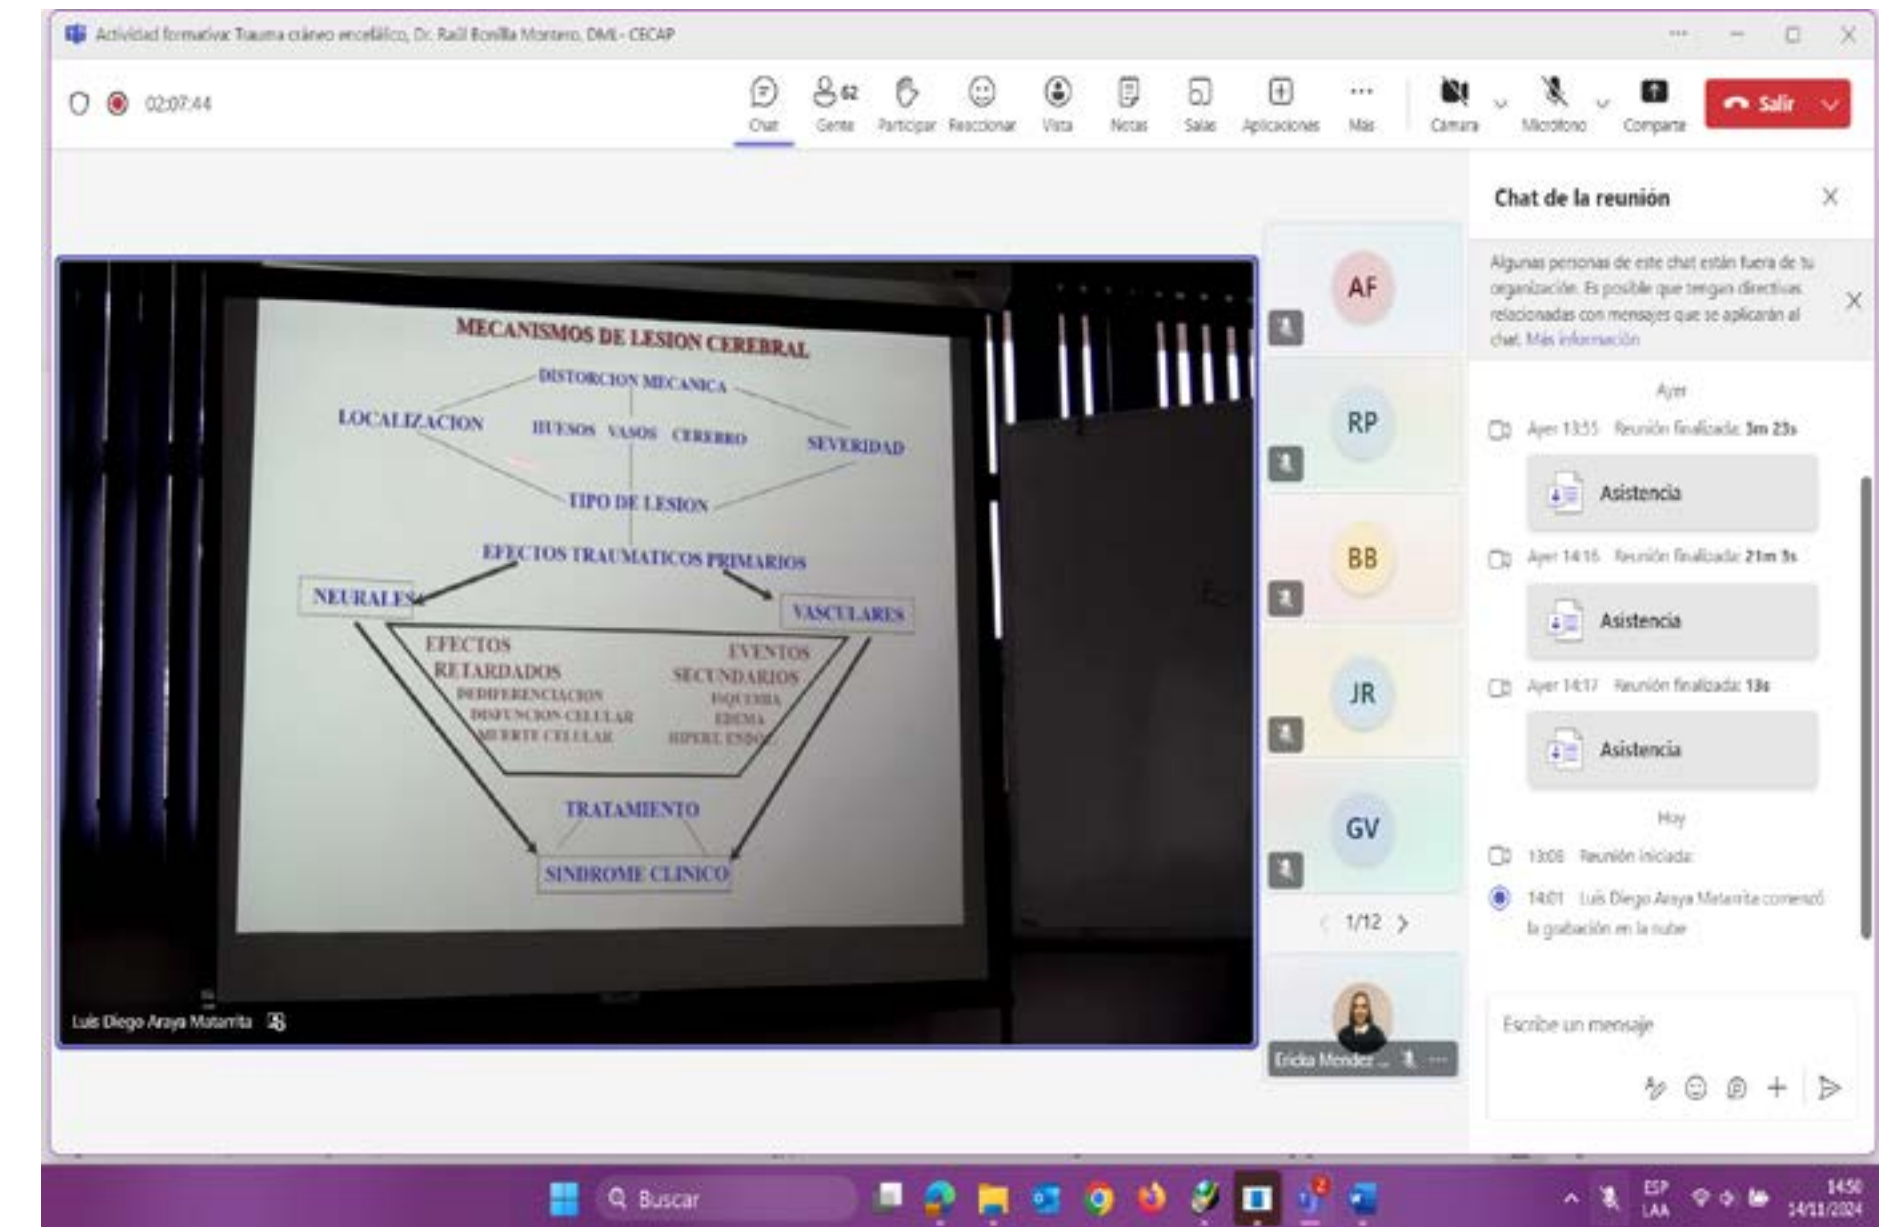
Actividad formativa: Trauma cráneo encefálico, Dr. Raúl Bonilla Montero, DML - CECAP

02:07:44

Chat Gente 62 Participar Reaccionar Vista Notas Salas Aplicaciones Más Cámara Micrófono Compartir Salir

MECANISMOS DE LESION CEREBRAL

DISTORCION MECANICA

LOCALIZACION HUESOS VASOS CEREBRO SEVERIDAD

TIPO DE LESION

EFECTOS TRAUMATICOS PRIMARIOS

NEURALES VASCULARES

EFECTOS RETARDADOS
DEDIFERENCIACION
DISFUNCION CELULAR
MUERTE CELULAR

EVENTOS SECUNDARIOS
ISQUEMIA
EDEMA
HIPERT. ENDO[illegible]

TRATAMIENTO

SINDROME CLINICO

Luis Diego Araya Matarrita

AF

RP

BB

JR

GV

1/12

Ericka Mendez ...

Chat de la reunión

Algunas personas de este chat están fuera de tu organización. Es posible que tengan directivas relacionadas con mensajes que se aplicarán al chat. Más información

Ayer

Ayer 13:55 Reunión finalizada: 3m 23s

Asistencia

Ayer 14:16 Reunión finalizada: 21m 5s

Asistencia

Ayer 14:17 Reunión finalizada: 13s

Asistencia

Hoy

13:08 Reunión iniciada

14:01 Luis Diego Araya Matarrita comenzó la grabación en la nube

Escribe un mensaje

Buscar

ESP LAA 14:50 14/11/2024